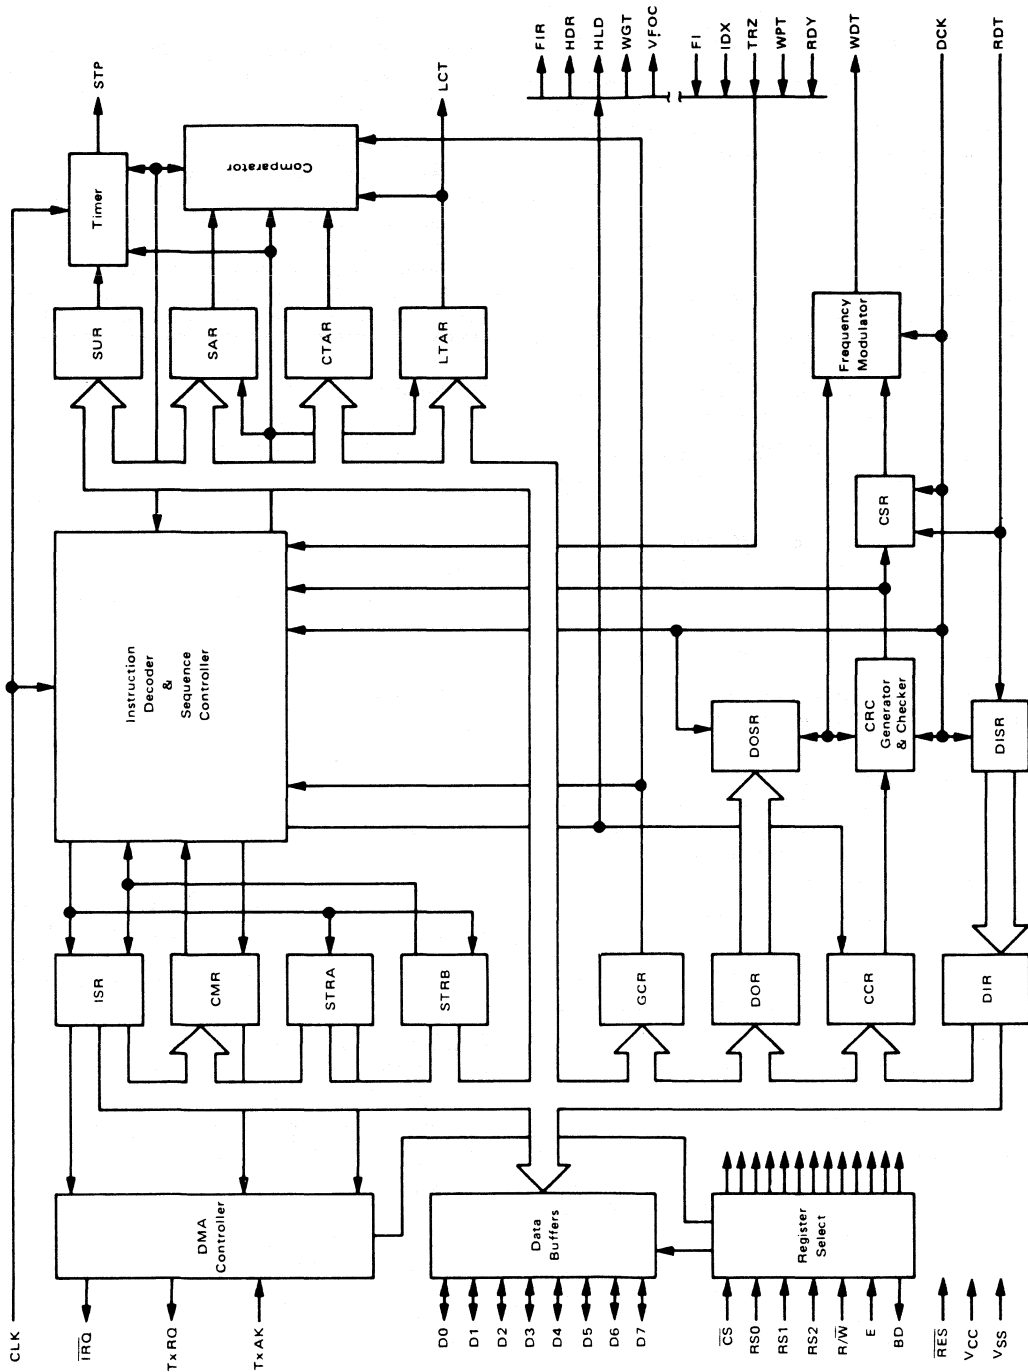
STP
LCT
FIR
HDR
HLD
WGT
VFOC
FI
IDX
TRZ
WPT
RDY
WDT
DCK
RDT
Timer
Comparator
SUR
SAR
CTAR
LTAR
Frequency Modulator
CSR
Instruction Decoder & Sequence Controller
DOSR
CRC Generator & Checker
DISR
ISR
CMR
STRA
STRB
GCR
DOR
CCR
DIR
DMA Controller
Data Buffers
Register Select
CLK
$\overline{IRQ}$
TxRQ
TxAK
D0
D1
D2
D3
D4
D5
D6
D7
$\overline{CS}$
RS0
RS1
RS2
$R/\overline{W}$
E
BD
$\overline{RES}$
$V_{CC}$
$V_{SS}$